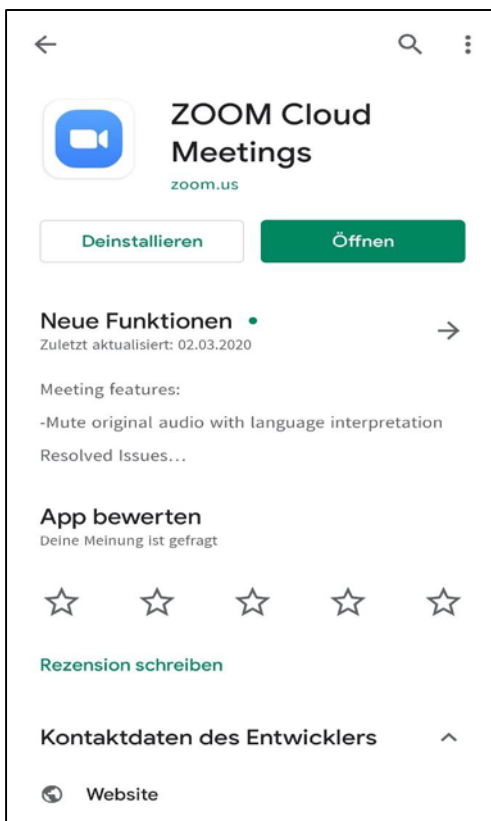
ZOOM Cloud Meetings
zoom.us

Deinstallieren

Öffnen

Neue Funktionen •
Zuletzt aktualisiert: 02.03.2020

Meeting features:
-Mute original audio with language interpretation
Resolved Issues...

App bewerten
Deine Meinung ist gefragt

Rezension schreiben

Kontaktdaten des Entwicklers

Website